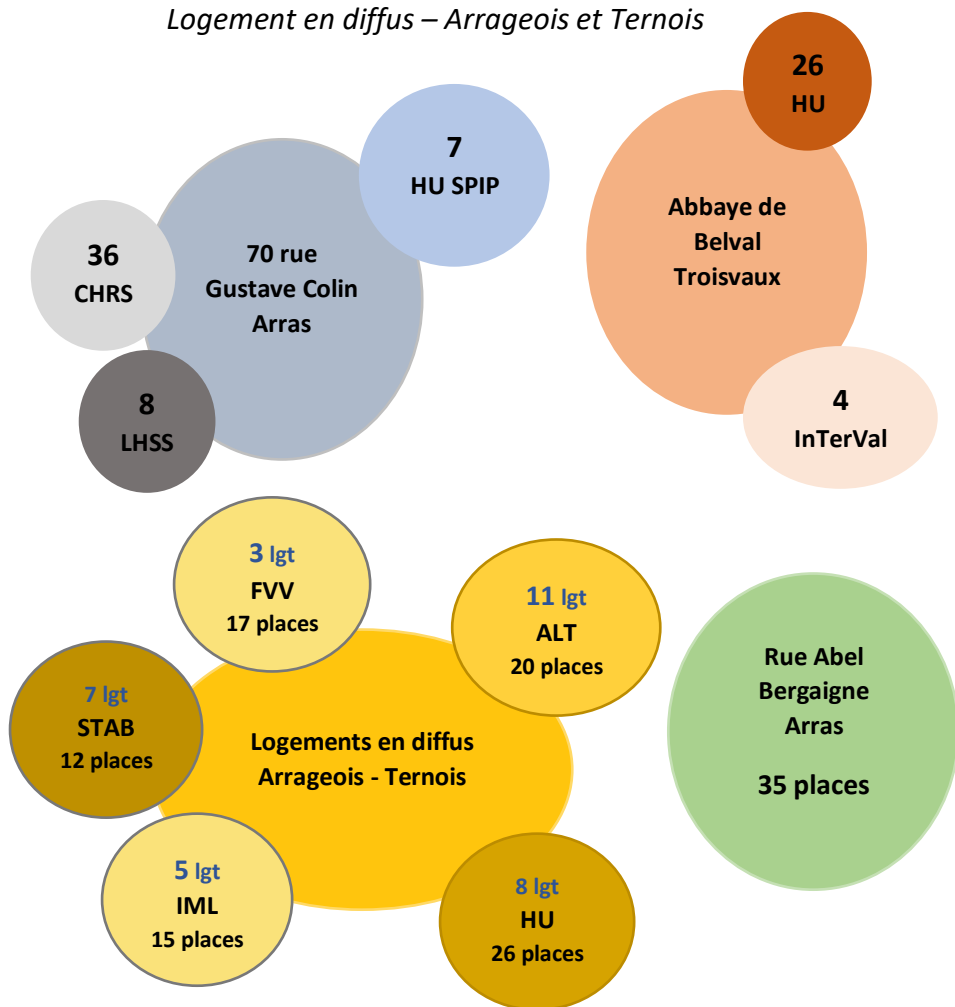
Logement en diffus – Arrageois et Ternois

7
HU SPIP

36
CHRS

70 rue
Gustave Colin
Arras

8
LHSS

26
HU

Abbaye de
Belval
Troisvaux

4
InTerVal

3 lgt
FVV
17 places

11 lgt
ALT
20 places

7 lgt
STAB
12 places

Logements en diffus
Arrageois - Ternois

5 lgt
IML
15 places

8 lgt
HU
26 places

Rue Abel
Bergaigne
Arras

35 places